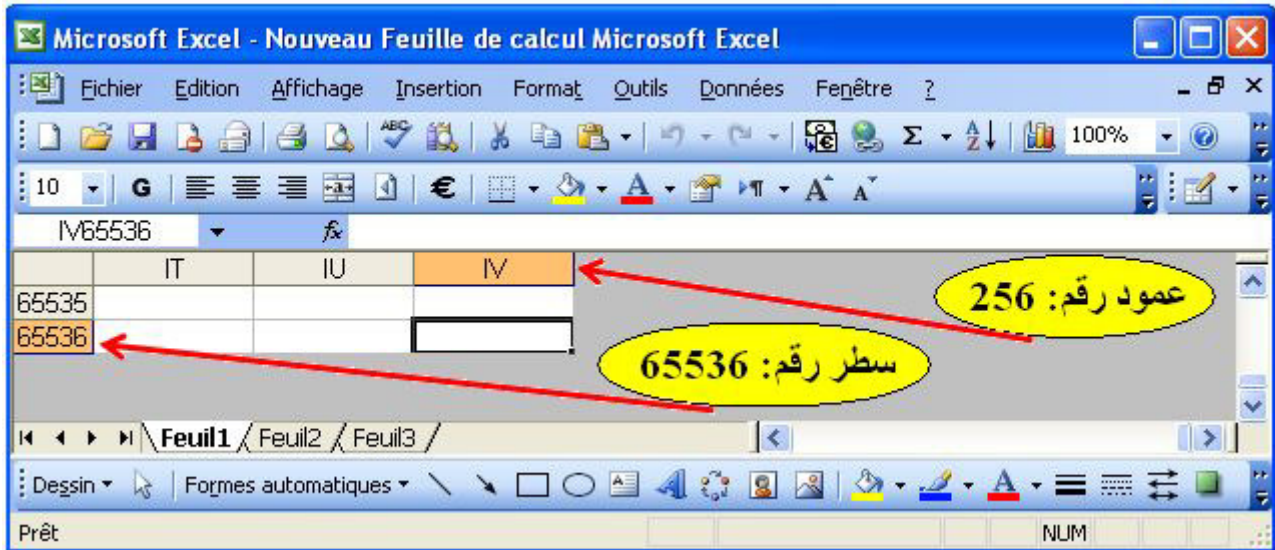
Microsoft Excel - Nouveau Feuille de calcul Microsoft Excel

Fichier Edition Affichage Insertion Format Outils Données Fenêtre ?

100%

10 G €

IV65536 $f_x$

| | IT | IU | IV |
|---|---|---|---|
| 65535 | | | |
| 65536 | | | |

عمود رقم: 256

سطر رقم: 65536

Feuil1 Feuil2 Feuil3

Dessin Formes automatiques

Prêt NUM